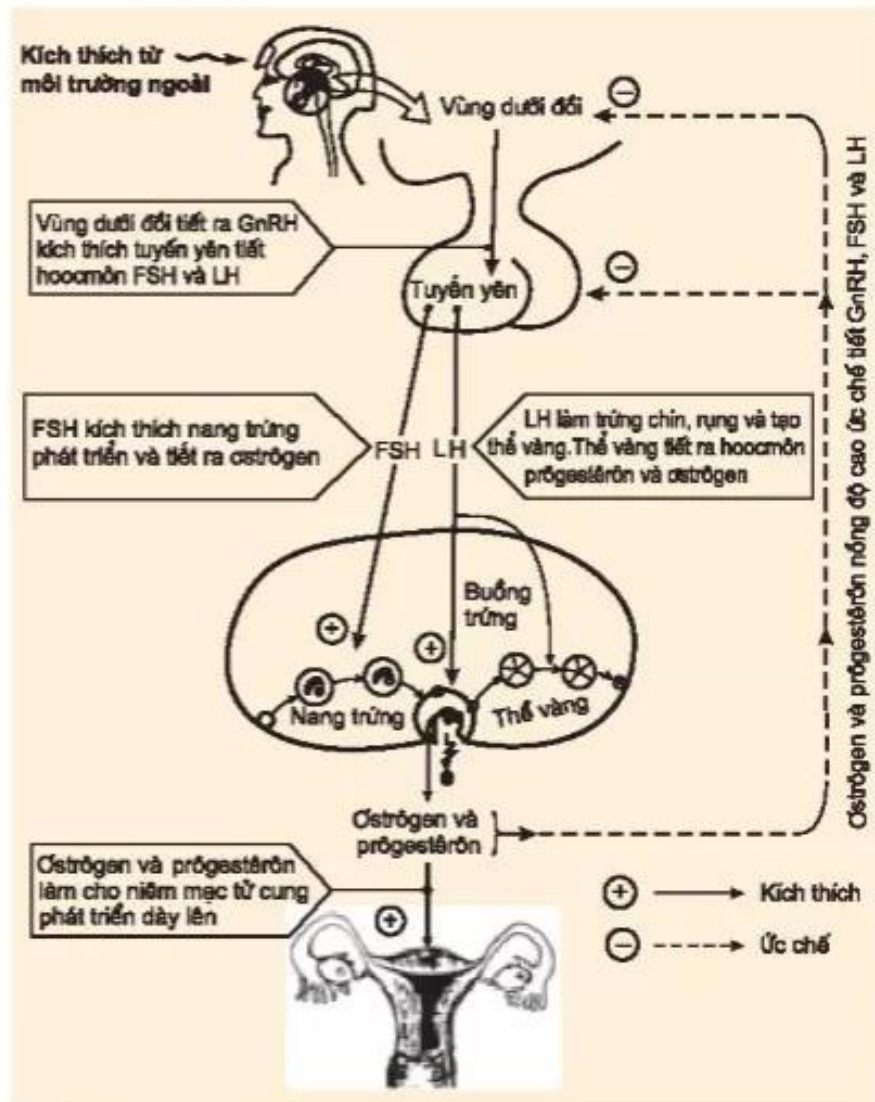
Kích thích từ môi trường ngoài

Vùng dưới đồi

Vùng dưới đồi tiết ra GnRH kích thích tuyến yên tiết hoocmôn FSH và LH

Tuyến yên

FSH kích thích nang trứng phát triển và tiết ra ơstrôgen

FSH

LH

LH làm trứng chín, rụng và tạo thể vàng.Thể vàng tiết ra hoocmôn prôgestêrôn và ơstrôgen

Buồng trứng

Nang trứng

Thể vàng

Ơstrôgen và prôgestêrôn

Ơstrôgen và prôgestêrôn làm cho niêm mạc tử cung phát triển dày lên

Ơstrôgen và prôgestêrôn nồng độ cao ức chế tiết GnRH, FSH và LH

Kích thích

Ức chế